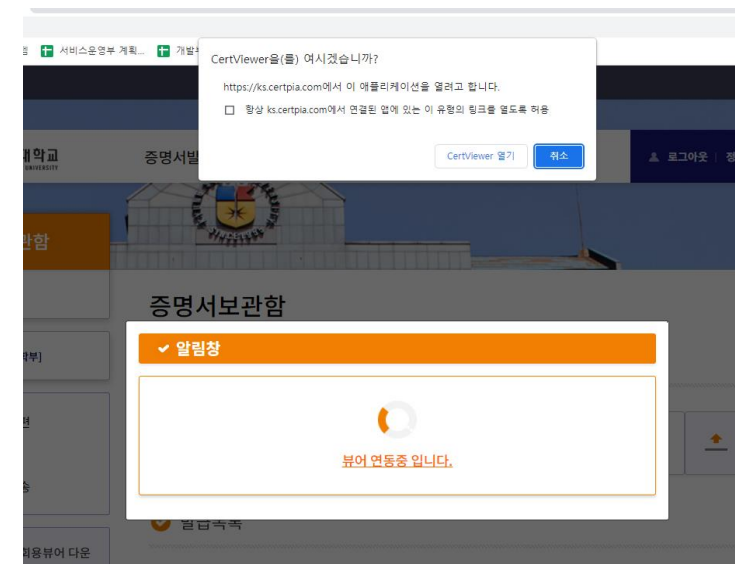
서비스운영부 계획... 개발

CertViewer을(를) 여시겠습니까?

https://ks.certpia.com에서 이 애플리케이션을 열려고 합니다.

☐ 항상 ks.certpia.com에서 연결된 앱에 있는 이 유형의 링크를 열도록 허용

CertViewer 열기 취소

대학교
UNIVERSITY

증명서발

로그아웃

관함

증명서보관함

[학부]

✔ 알림창

뷰어 연동중 입니다.

전용뷰어 다운